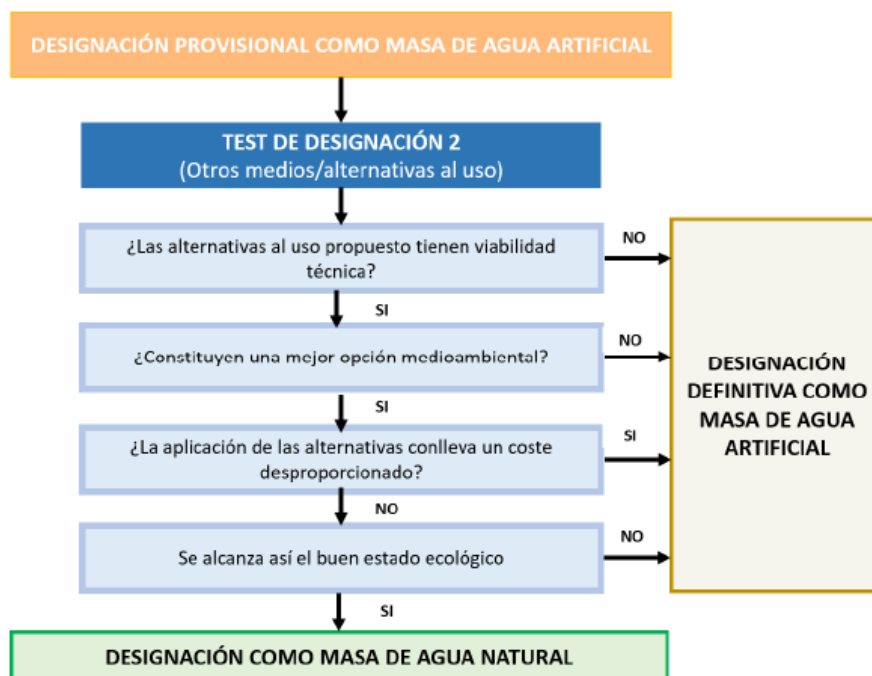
DESIGNACIÓN PROVISIONAL COMO MASA DE AGUA ARTIFICIAL

TEST DE DESIGNACIÓN 2
(Otros medios/alternativas al uso)

¿Las alternativas al uso propuesto tienen viabilidad técnica?

NO

SI

¿Constituyen una mejor opción medioambiental?

NO

SI

¿La aplicación de las alternativas conlleva un coste desproporcionado?

SI

NO

Se alcanza así el buen estado ecológico

NO

SI

DESIGNACIÓN DEFINITIVA COMO MASA DE AGUA ARTIFICIAL

DESIGNACIÓN COMO MASA DE AGUA NATURAL